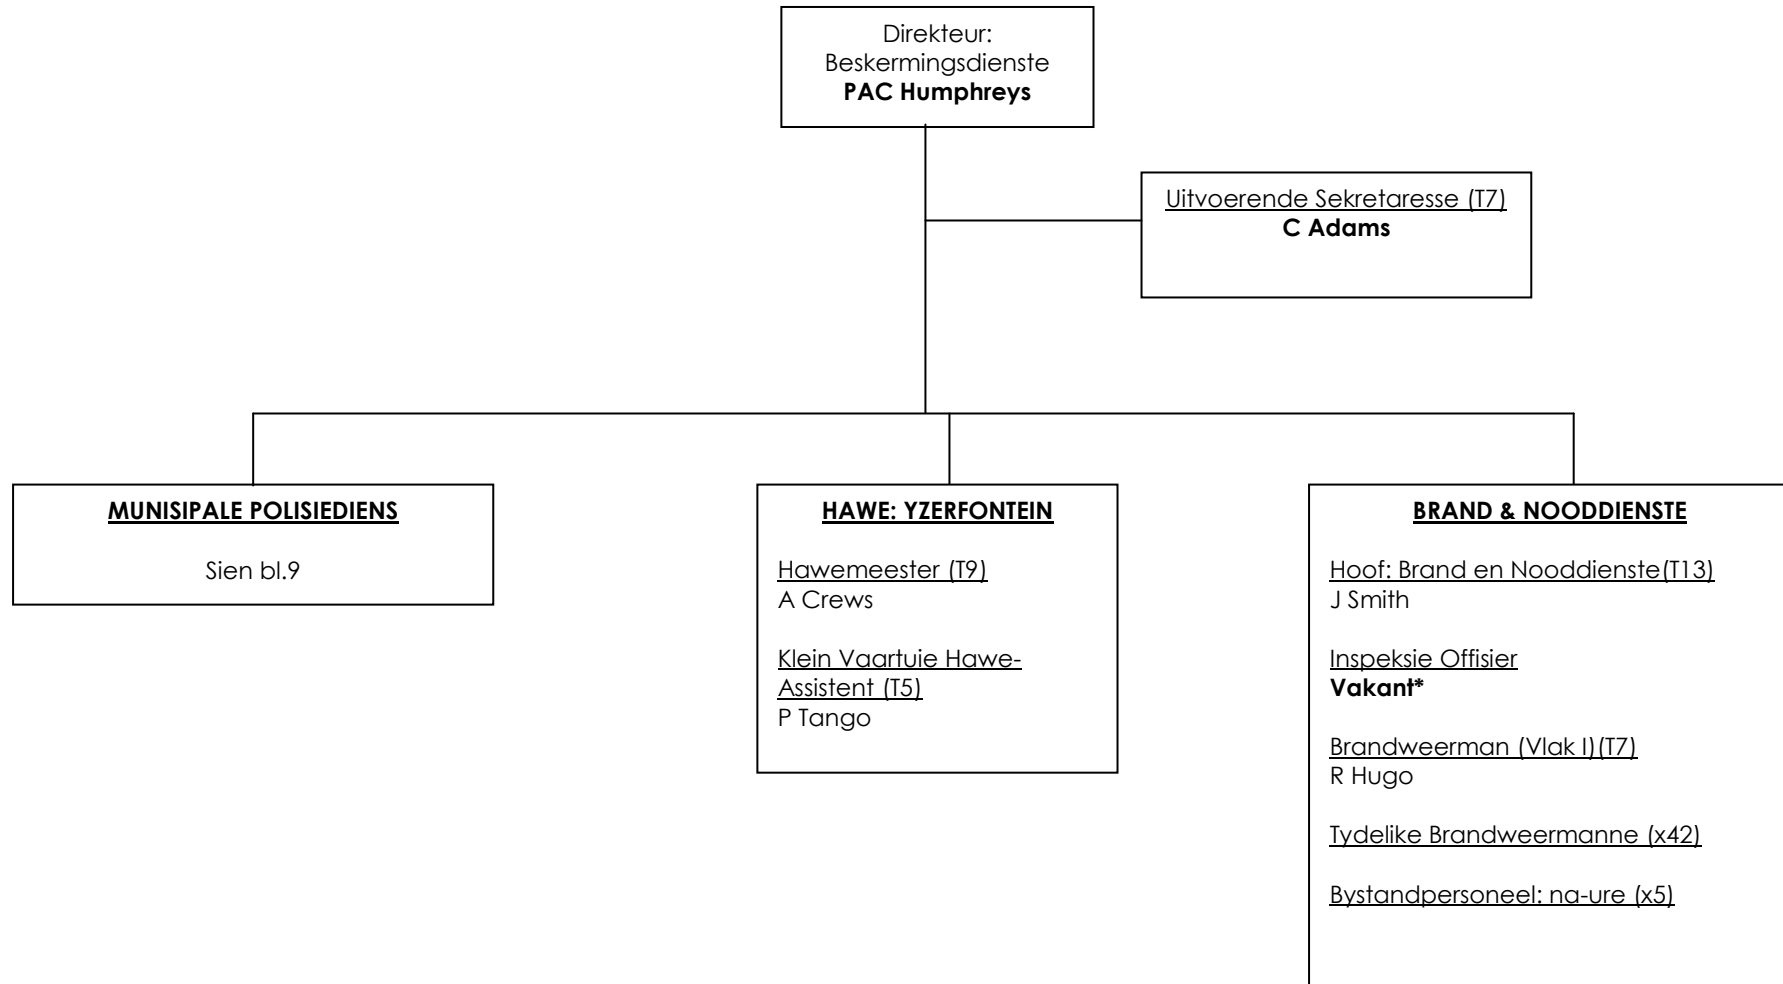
Direkteur:
Beskermingsdienste
**PAC Humphreys**

Uitvoerende Sekretaresse (T7)
**C Adams**

**MUNISIPALE POLISIEDIENS**

Sien bl.9

**HAWE: YZERFONTEIN**

Hawemeester (T9)
A Crews

Klein Vaartuie Hawe-Assistent (T5)
P Tango

**BRAND & NOODDIENSTE**

Hoof: Brand en Nooddienste(T13)
J Smith

Inspeksie Offisier
**Vakant***

Brandweerman (Vlak I)(T7)
R Hugo

Tydelike Brandweermanne (x42)

Bystandpersoneel: na-ure (x5)